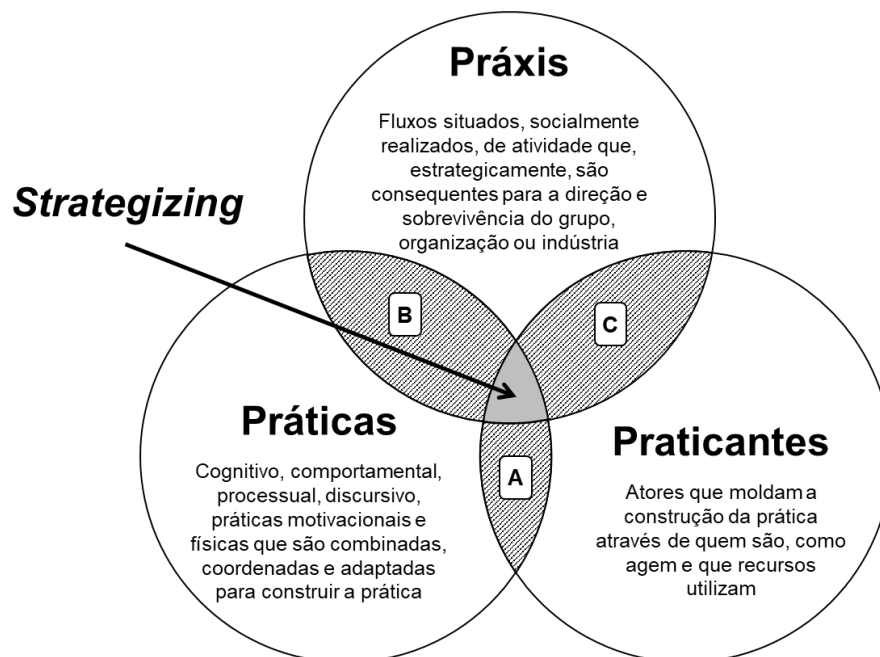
Práxis

Fluxos situados, socialmente realizados, de atividade que, estrategicamente, são consequentes para a direção e sobrevivência do grupo, organização ou indústria

Strategizing

B

C

Práticas

Cognitivo, comportamental, processual, discursivo, práticas motivacionais e físicas que são combinadas, coordenadas e adaptadas para construir a prática

A

Praticantes

Atores que moldam a construção da prática através de quem são, como agem e que recursos utilizam